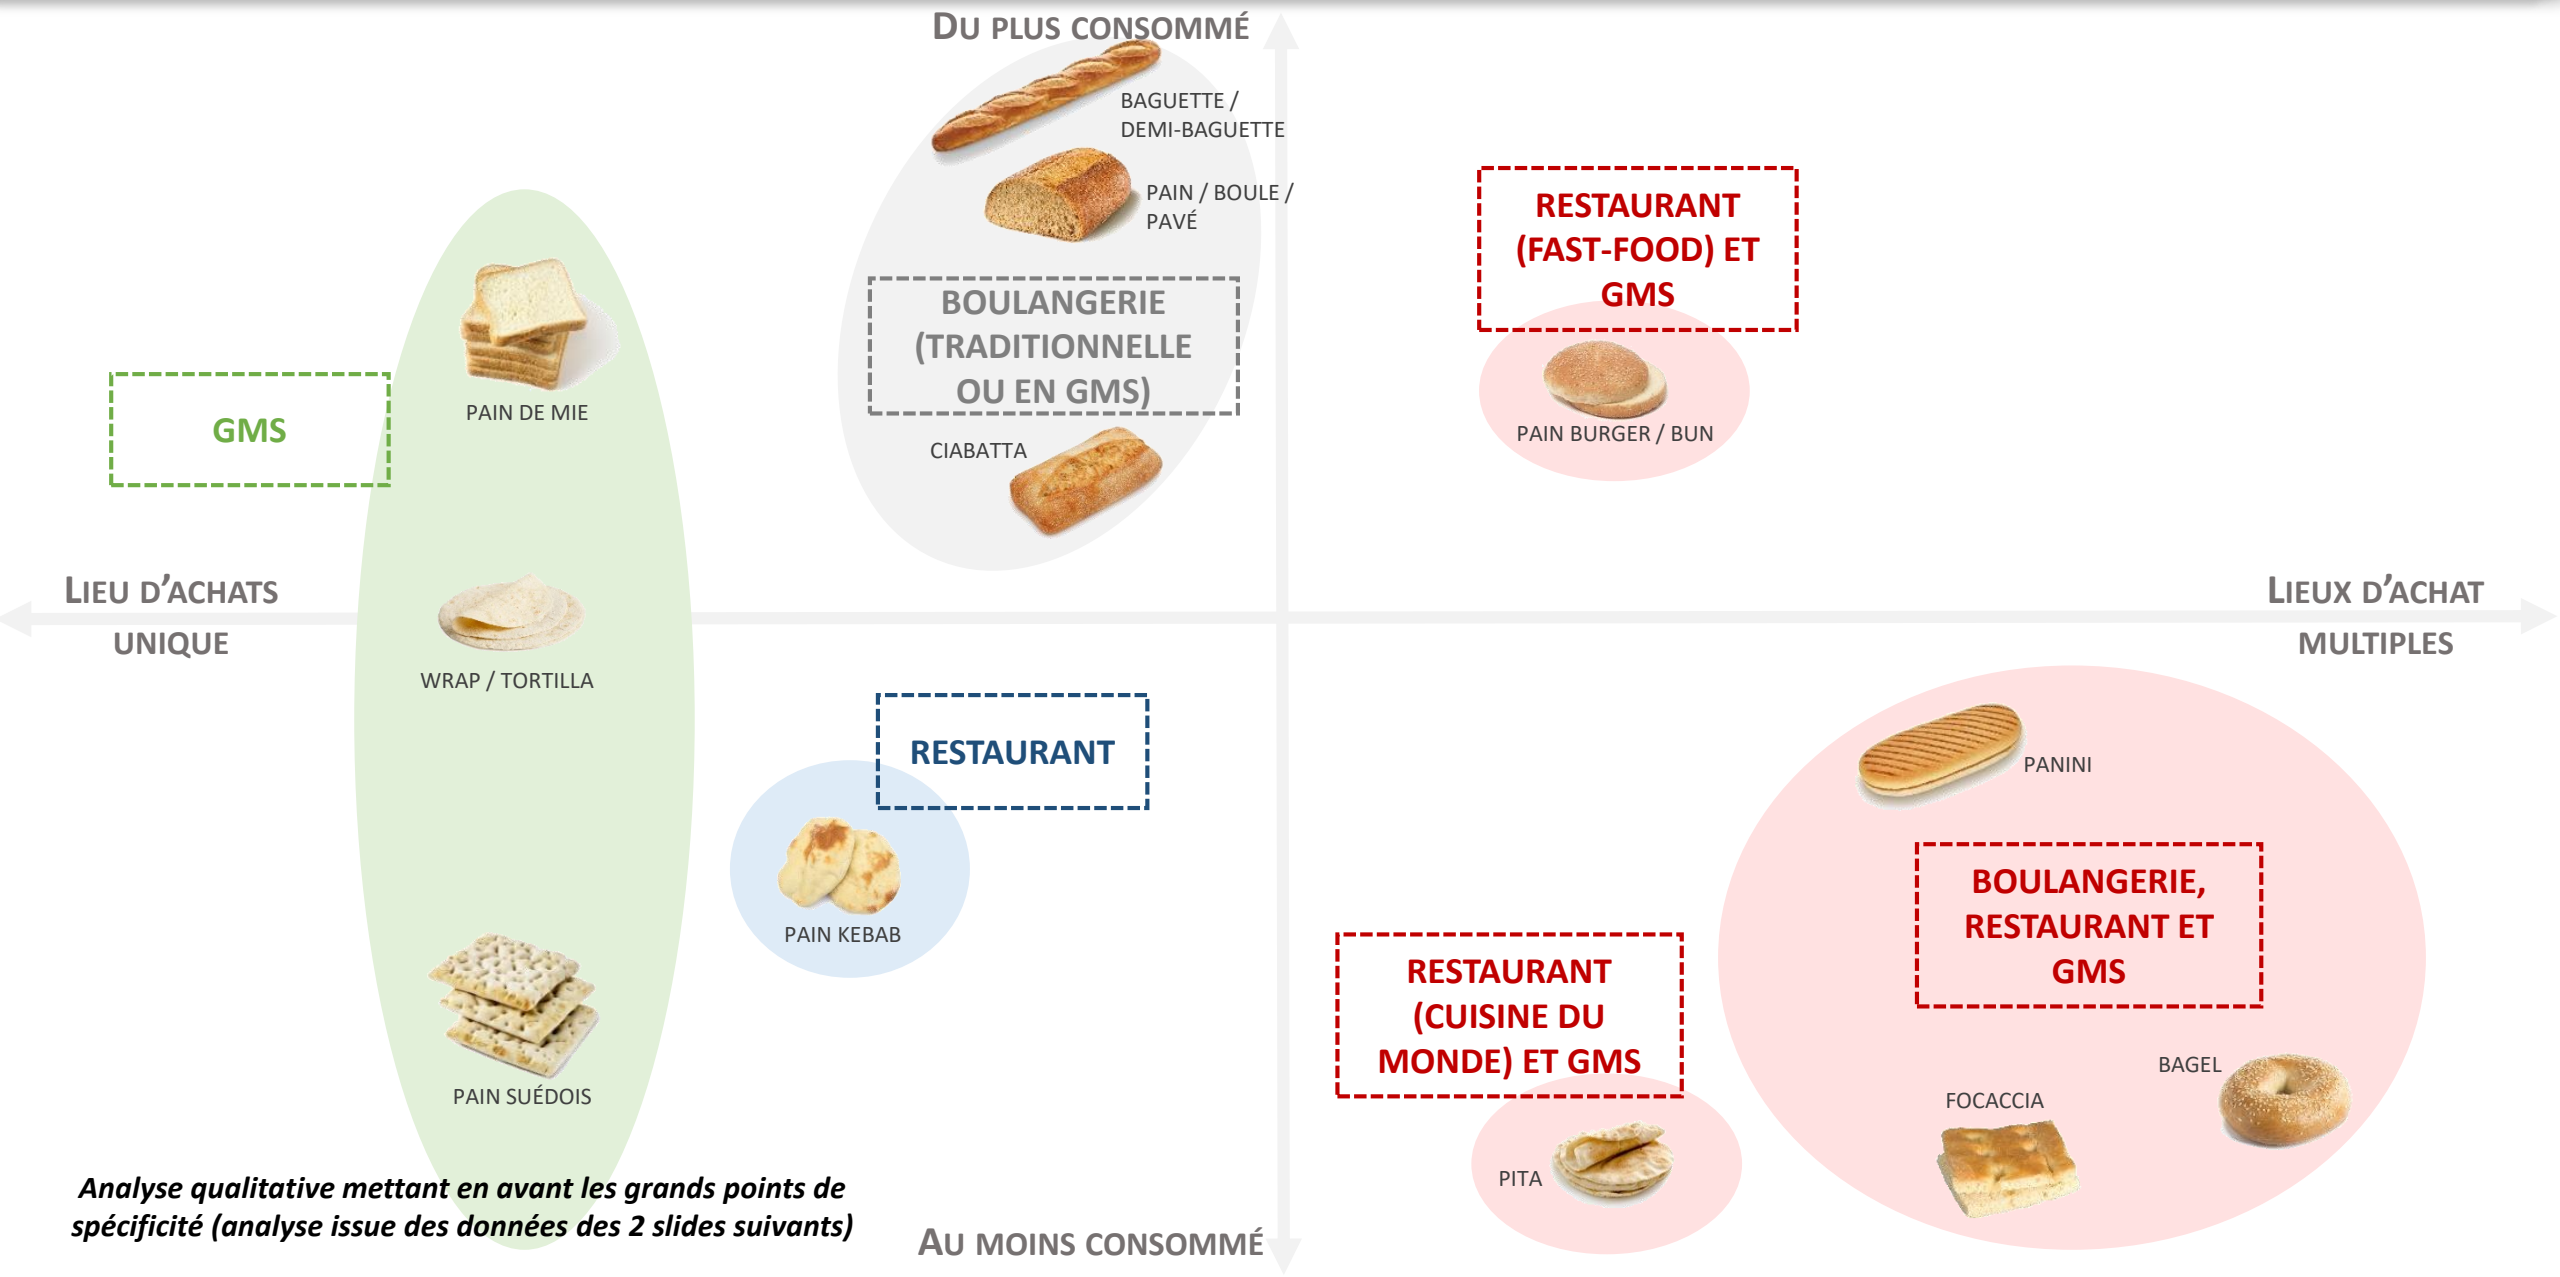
DU PLUS CONSOMMÉ

BAGUETTE / DEMI-BAGUETTE

PAIN / BOULE / PAVÉ

BOULANGERIE (TRADITIONNELLE OU EN GMS)

CIABATTA

RESTAURANT (FAST-FOOD) ET GMS

PAIN BURGER / BUN

GMS

PAIN DE MIE

LIEU D'ACHATS UNIQUE

LIEUX D'ACHAT MULTIPLES

WRAP / TORTILLA

RESTAURANT

PAIN KEBAB

PANINI

BOULANGERIE, RESTAURANT ET GMS

RESTAURANT (CUISINE DU MONDE) ET GMS

BAGEL

FOCACCIA

PITA

PAIN SUÉDOIS

*Analyse qualitative mettant en avant les grands points de spécificité (analyse issue des données des 2 slides suivants)*

AU MOINS CONSOMMÉ